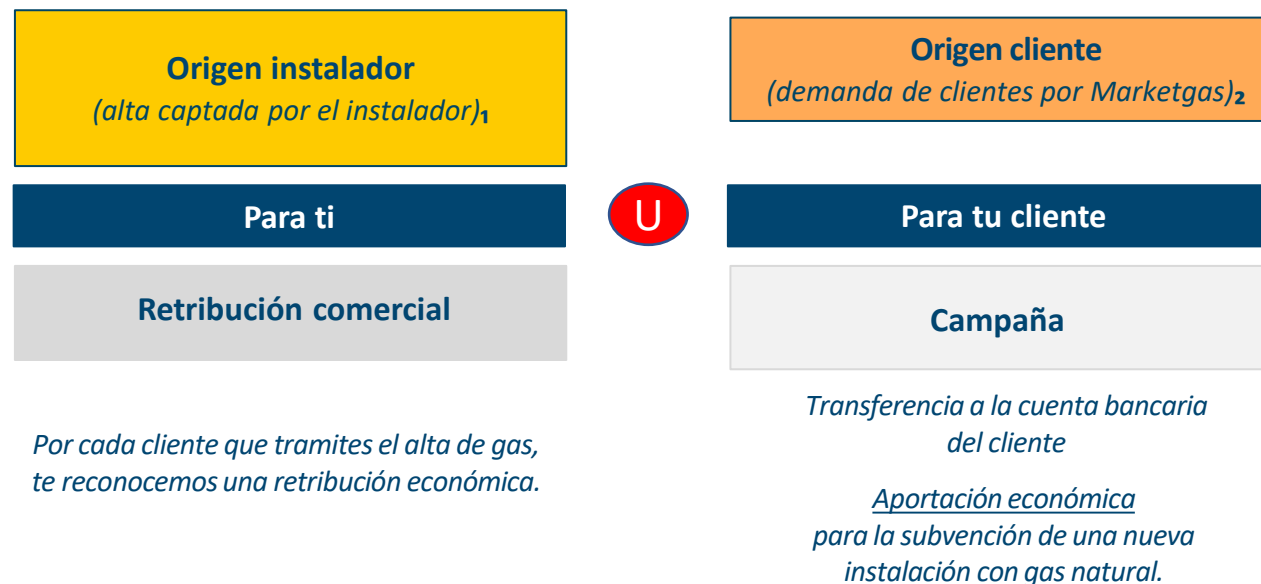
Origen instalador
(alta captada por el instalador)$_1$

Para ti

Retribución comercial

Por cada cliente que tramites el alta de gas, te reconocemos una retribución económica.

U

Origen cliente
(demanda de clientes por Marketgas)$_2$

Para tu cliente

Campaña

Transferencia a la cuenta bancaria del cliente

Aportación económica
para la subvención de una nueva instalación con gas natural.